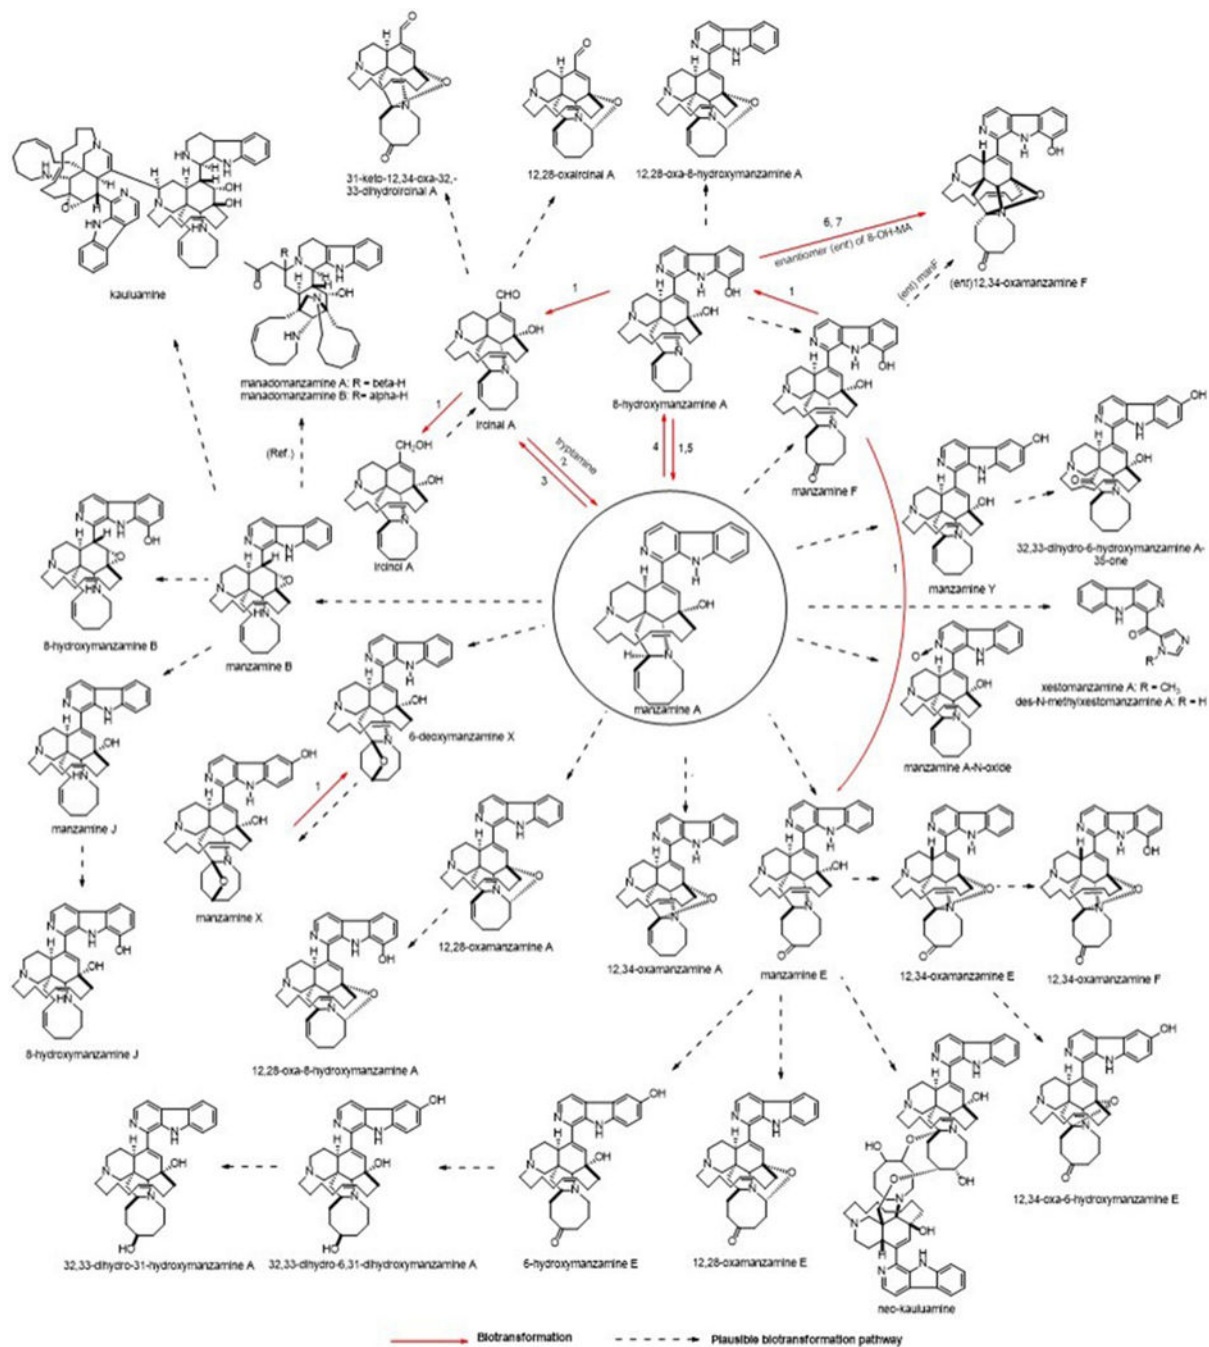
31-keto-12,34-oxa-32,-33-dihydroircinal A

12,28-oxaircinal A

12,28-oxa-8-hydroxymanzamine A

kauluamine

6, 7

enantiomer (ent) of 8-OH-MA

(ent) manF

(ent)12,34-oxamanzamine F

1

1

CHO

OH

OH

OH

OH

manadomanzamine A: R = beta-H
manadomanzamine B: R= alpha-H

ircinal A

8-hydroxymanzamine A

1

CH$_2$OH

OH

(Ref.)

tryptamine
2

3

4

1,5

manzamine F

OH

OH

ircinol A

1

OH

OH

32,33-dihydro-6-hydroxymanzamine A-35-one

8-hydroxymanzamine B

manzamine B

manzamine Y

xestomanzamine A: R = CH$_3$
des-N-methylxestomanzamine A: R = H

manzamine A

manzamine A-N-oxide

6-deoxymanzamine X

manzamine J

OH

1

manzamine X

12,28-oxamanzamine A

12,34-oxamanzamine A

manzamine E

12,34-oxamanzamine E

12,34-oxamanzamine F

8-hydroxymanzamine J

12,28-oxa-8-hydroxymanzamine A

OH

OH

OH

HO

OH

OH

12,34-oxa-6-hydroxymanzamine E

32,33-dihydro-31-hydroxymanzamine A

32,33-dihydro-6,31-dihydroxymanzamine A

6-hydroxymanzamine E

12,28-oxamanzamine E

neo-kauluamine

Biotransformation

Plausible biotransformation pathway